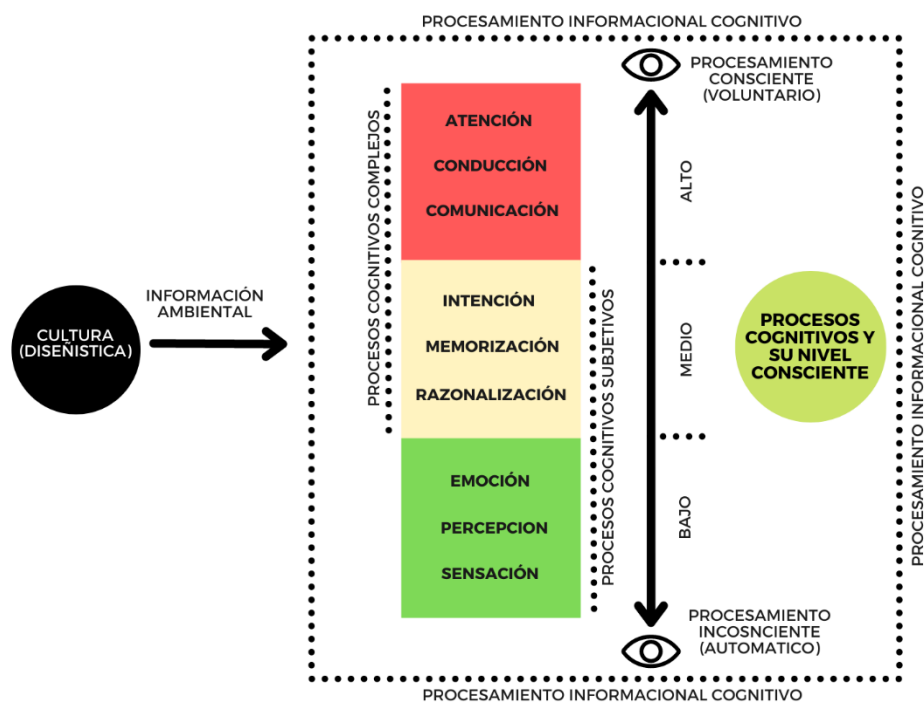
PROCESAMIENTO INFORMACIONAL COGNITIVO

CULTURA (DISEÑISTICA)

INFORMACIÓN AMBIENTAL

PROCESOS COGNITIVOS COMPLEJOS

ATENCIÓN

CONDUCCIÓN

COMUNICACIÓN

INTENCIÓN

MEMORIZACIÓN

RAZONALIZACIÓN

EMOCIÓN

PERCEPCION

SENSACIÓN

PROCESOS COGNITIVOS SUBJETIVOS

PROCESAMIENTO CONSCIENTE (VOLUNTARIO)

ALTO

MEDIO

BAJO

PROCESAMIENTO INCOSNCIENTE (AUTOMATICO)

PROCESOS COGNITIVOS Y SU NIVEL CONSCIENTE

PROCESAMIENTO INFORMACIONAL COGNITIVO

PROCESAMIENTO INFORMACIONAL COGNITIVO